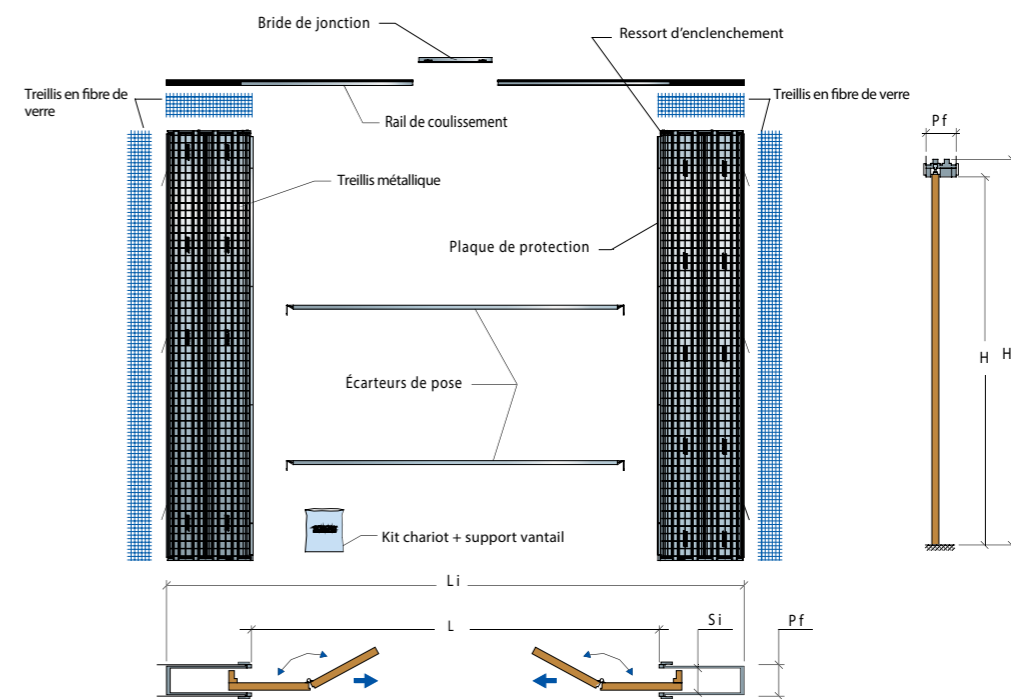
Bride de jonction

Ressort d'enclenchement

Treillis en fibre de verre

Rail de coulissement

Treillis en fibre de verre

Pf

Treillis métallique

Plaque de protection

H

H

Écarteurs de pose

Kit chariot + support vantail

Li

L

Si

Pf